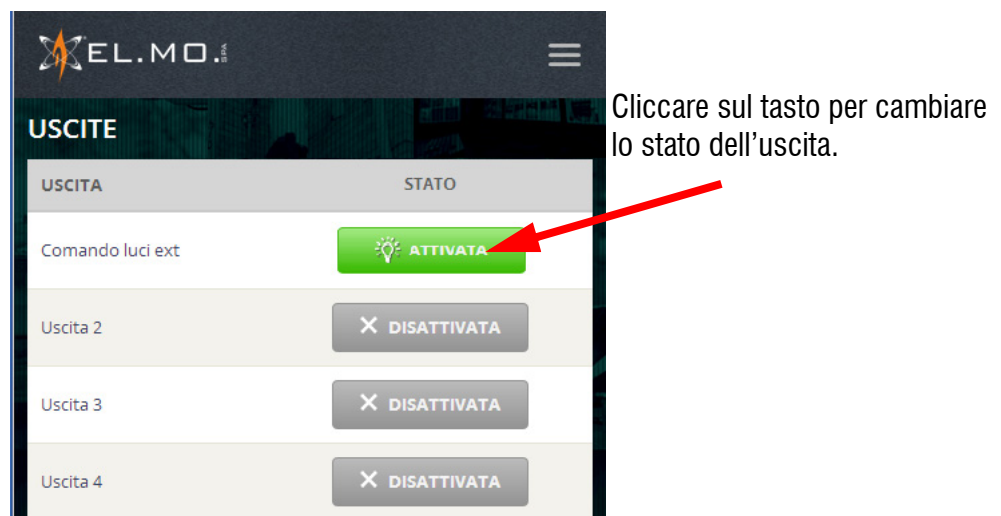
EL.MO. SPA

USCITE

| USCITA | STATO |
|---|---|
| Comando luci ext | ATTIVATA |
| Uscita 2 | ✕ DISATTIVATA |
| Uscita 3 | ✕ DISATTIVATA |
| Uscita 4 | ✕ DISATTIVATA |

Cliccare sul tasto per cambiare lo stato dell’uscita.